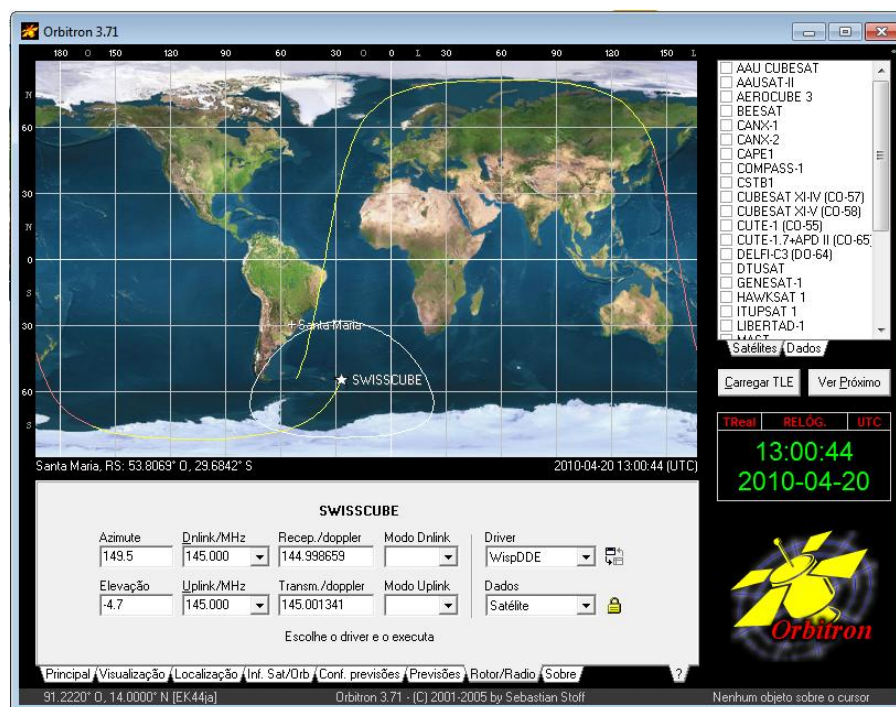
Orbitron 3.71

180 O 150 120 90 60 30 O 0 L 30 60 90 120 150 L

N 60 30 0 S 30 60 S

+ Santa Maria
☆ SWISSCUBE

Santa Maria, RS: 53.8069° O, 29.6842° S

2010-04-20 13:00:44 (UTC)

AAU CUBESAT
AAUSAT-II
AEROCUBE 3
BEESAT
CANX-1
CANX-2
CAPE1
COMPASS-1
CSTB1
CUBESAT XI-IV (CO-57)
CUBESAT XI-V (CO-58)
CUTE-1 (CO-55)
CUTE-1.7+APD II (CO-65)
DELFI-C3 (DO-64)
DTUSAT
GENESAT-1
HAWKSAT 1
ITUPSAT 1
LIBERTAD-1
MAST

Satélites | Dados

Carregar TLE | Ver Próximo

TReal | RELÓG. | UTC
13:00:44
2010-04-20

SWISSCUBE

| Azimute | Dnlink/MHz | Recep./doppler | Modo Dnlink | Driver |
|---|---|---|---|---|
| 149.5 | 145.000 | 144.998659 | | WispDDE |
| Elevação | Uplink/MHz | Transm./doppler | Modo Uplink | Dados |
| -4.7 | 145.000 | 145.001341 | | Satélite |

Escolhe o driver e o executa

Orbitron

Principal | Visualização | Localização | Inf. Sat/Orb | Conf. previsões | Previsões | Rotor/Radio | Sobre | ?

91.2220° O, 14.0000° N [EK44ja] | Orbitron 3.71 - (C) 2001-2005 by Sebastian Stoff | Nenhum objeto sobre o cursor